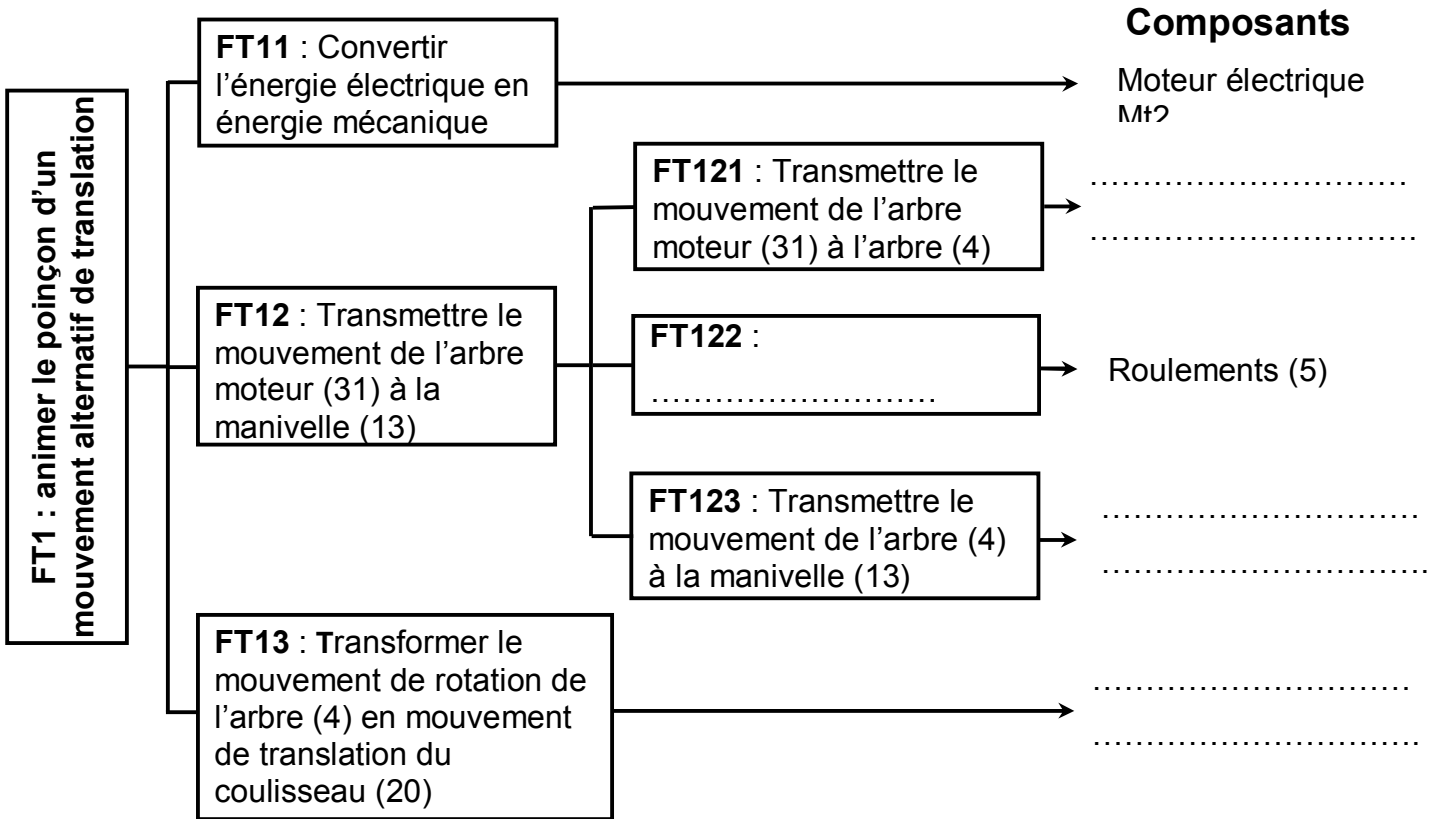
FT1 : animer le poinçon d'un mouvement alternatif de translation

FT11 : Convertir l'énergie électrique en énergie mécanique

Composants

Moteur électrique Mt2

FT12 : Transmettre le mouvement de l'arbre moteur (31) à la manivelle (13)

FT121 : Transmettre le mouvement de l'arbre moteur (31) à l'arbre (4)

……………………………
……………………………

FT122 : ………………………

Roulements (5)

FT123 : Transmettre le mouvement de l'arbre (4) à la manivelle (13)

……………………………
……………………………

FT13 : Transformer le mouvement de rotation de l'arbre (4) en mouvement de translation du coulisseau (20)

……………………………
……………………………